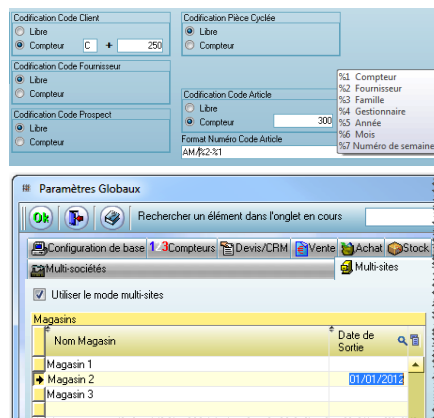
Codification Code Client
Libre
Compteur C + 250

Codification Pièce Cyclée
Libre
Compteur

Codification Code Fournisseur
Libre
Compteur

Codification Code Prospect
Libre
Compteur

Codification Code Article
Libre
Compteur 300

Format Numéro Code Article
AM/%2-%1

%1 Compteur
%2 Fournisseur
%3 Famille
%4 Gestionnaire
%5 Année
%6 Mois
%7 Numéro de semaine

Paramètres Globaux

Ok
Rechercher un élément dans l'onglet en cours

Configuration de base
123 Compteurs
Devis/CRM
Vente
Achat
Stock
Multi-sociétés
Multi-sites

Utiliser le mode multi-sites

Magasins

| Nom Magasin | Date de Sortie |
|---|---|
| Magasin 1 | |
| Magasin 2 | 01/01/2012 |
| Magasin 3 | |